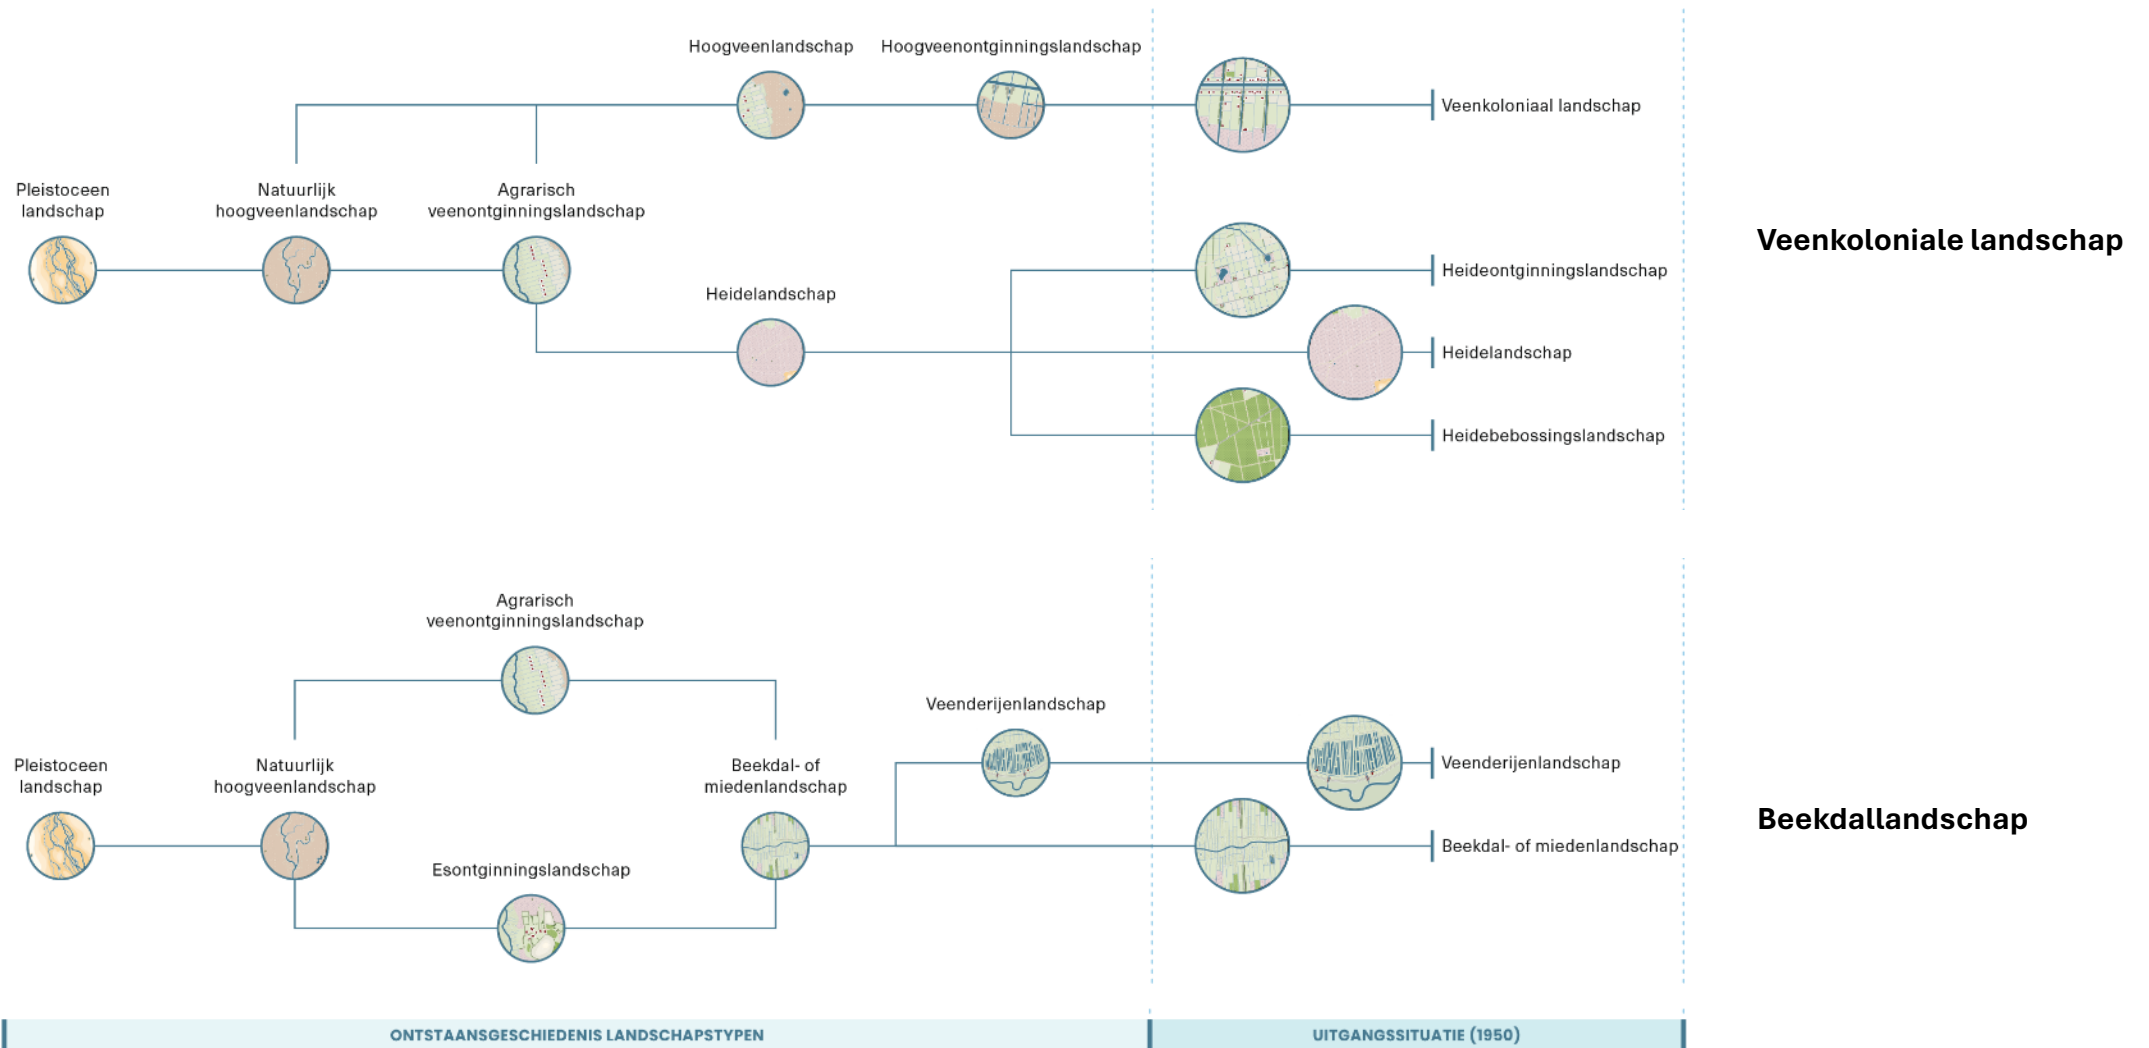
Hoogveenlandschap Hoogveenontginningslandschap

Veenkoloniaal landschap

Pleistoceen landschap

Natuurlijk hoogveenlandschap

Agrarisch veenontginningslandschap

Veenkoloniale landschap

Heidelandschap

Heideontginningslandschap

Heidelandschap

Heidebebossingslandschap

Agrarisch veenontginningslandschap

Veenderijenlandschap

Pleistoceen landschap

Natuurlijk hoogveenlandschap

Beekdal- of miedenlandschap

Veenderijenlandschap

Beekdallandschap

Esontginningslandschap

Beekdal- of miedenlandschap

ONTSTAANSGESCHIEDENIS LANDSCHAPSTYPEN

UITGANGSSITUATIE (1950)